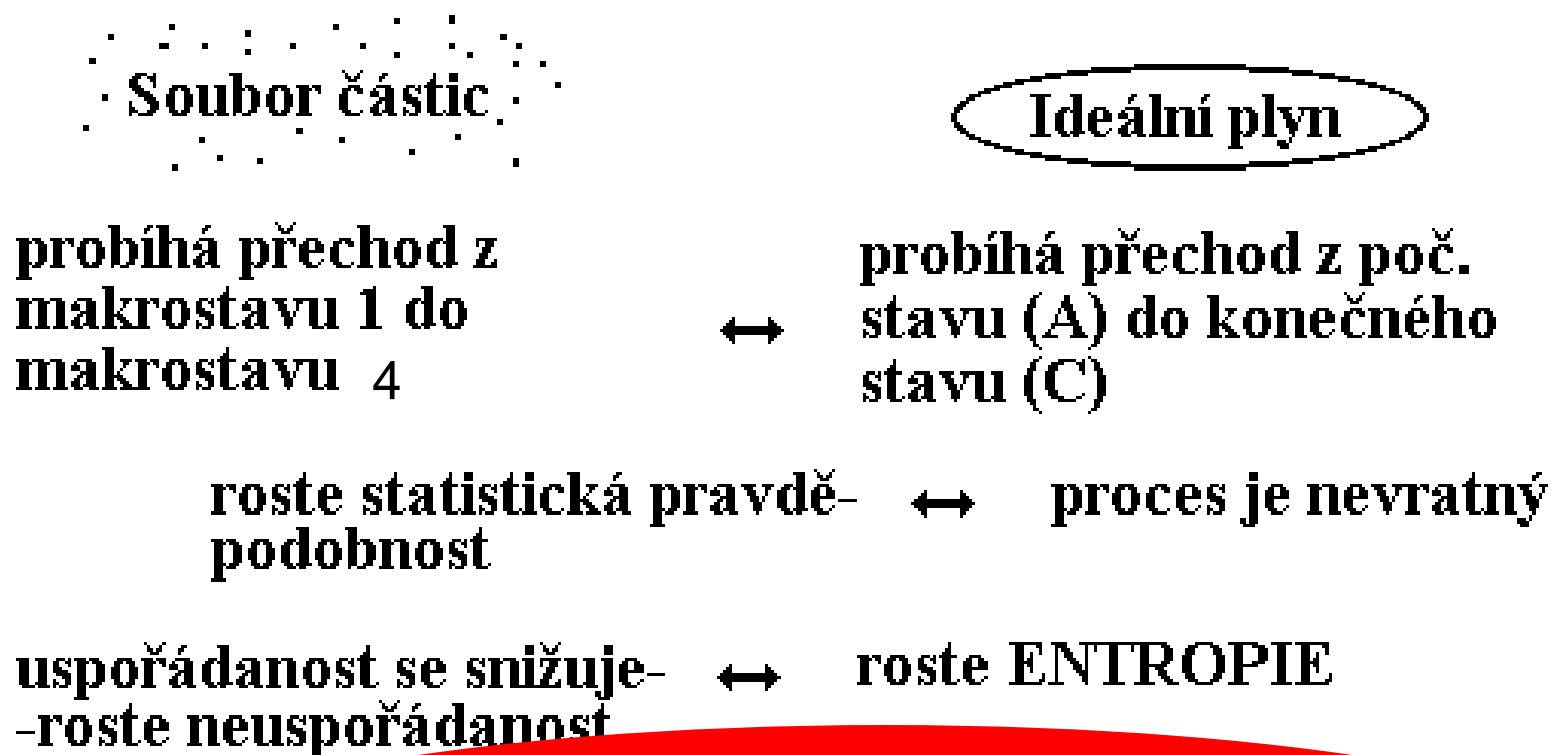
Soubor částic

Ideální plyn

probíhá přechod z makrostavu 1 do makrostavu 4

$\leftrightarrow$

probíhá přechod z poč. stavu (A) do konečného stavu (C)

roste statistická pravděpodobnost $\leftrightarrow$ proces je nevratný

uspořádanost se snižuje-
-roste neuspořádanost $\leftrightarrow$ roste ENTROPIE